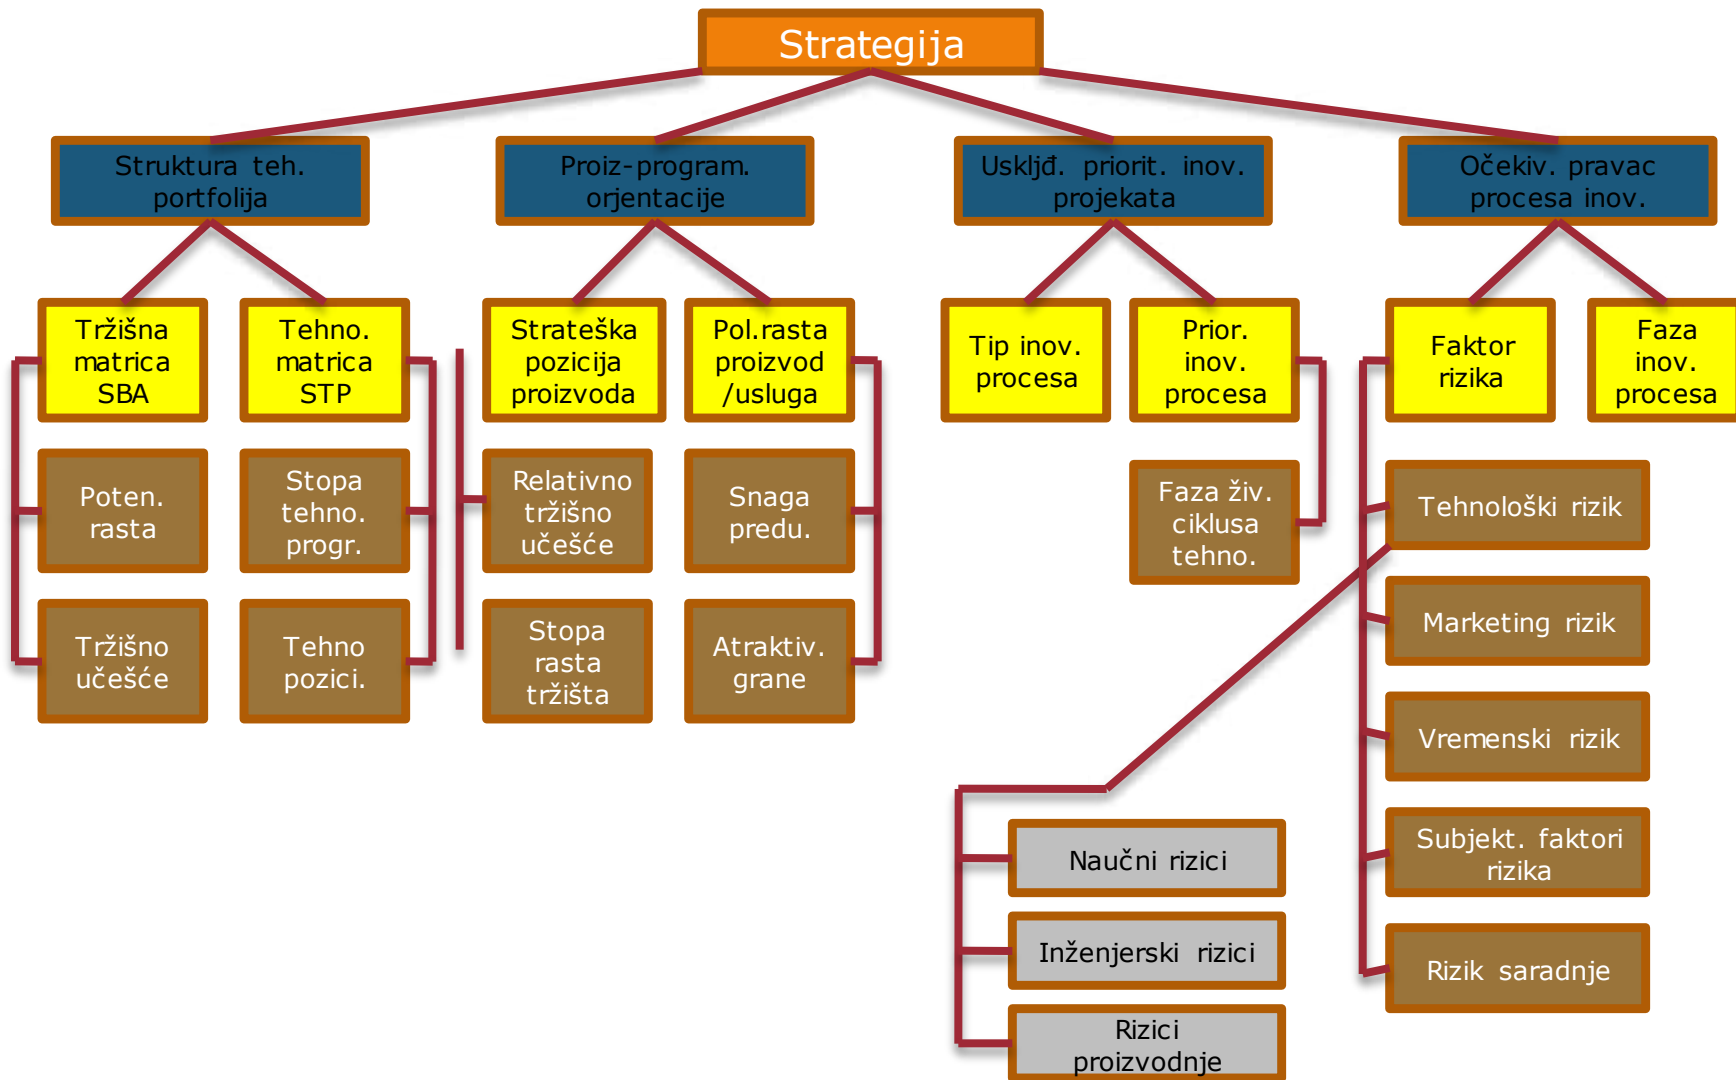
Strategija

Struktura teh. portfolija

Proiz-program. orjentacije

Uskljđ. priorit. inov. projekata

Očekiv. pravac procesa inov.

Tržišna matrica SBA

Tehno. matrica STP

Strateška pozicija proizvoda

Pol.rasta proizvod /usluga

Tip inov. procesa

Prior. inov. procesa

Faktor rizika

Faza inov. procesa

Poten. rasta

Stopa tehno. progr.

Relativno tržišno učešće

Snaga predu.

Faza živ. ciklusa tehno.

Tehnološki rizik

Tržišno učešće

Tehno pozici.

Stopa rasta tržišta

Atraktiv. grane

Marketing rizik

Vremenski rizik

Subjekt. faktori rizika

Rizik saradnje

Naučni rizici

Inženjerski rizici

Rizici proizvodnje